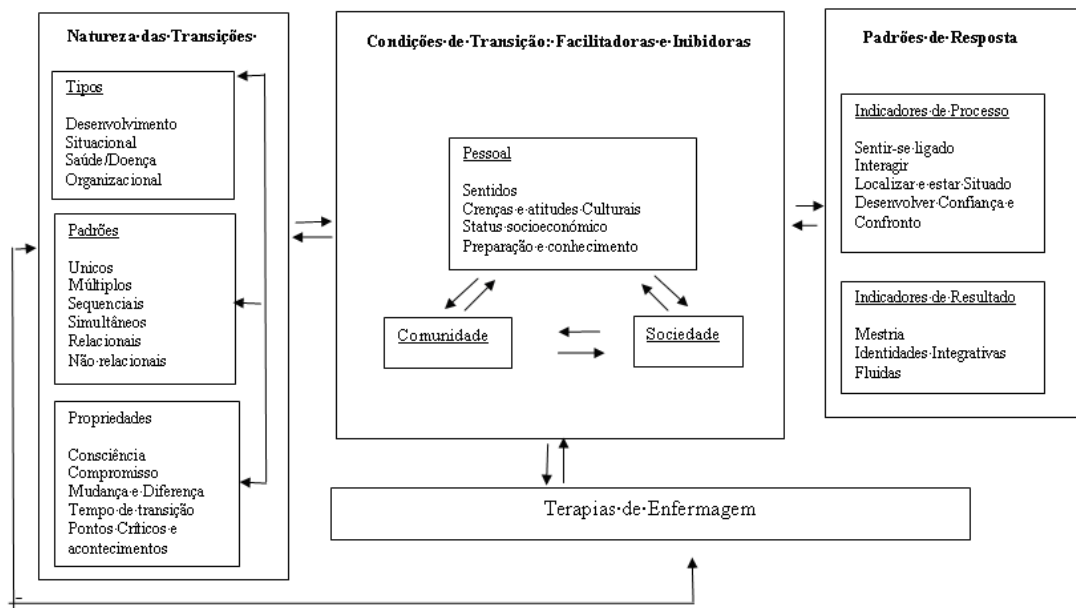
Natureza·das·Transições·

Tipos

Desenvolvimento
Situacional
Saúde/Doença
Organizacional

Padrões

Unicos
Múltiplos
Sequenciais
Simultâneos
Relacionais
Não·relacionais

Propriedades

Consciência
Compromisso
Mudança·e·Diferença
Tempo·de·transição
Pontos·Críticos·e acontecimentos

Condições·de·Transição:·Facilitadoras·e·Inibidoras

Pessoal

Sentidos
Crenças·e·atitudes·Culturais
Status·socioeconómico
Preparação·e·conhecimento

Comunidade

Sociedade

Padrões·de·Resposta

Indicadores·de·Processo

Sentir-se·ligado
Interagir
Localizar·e·estar·Situado
Desenvolver·Confiança·e Confronto

Indicadores·de·Resultado

Mestria
Identidades·Integrativas Fluidas

Terapias·de·Enfermagem